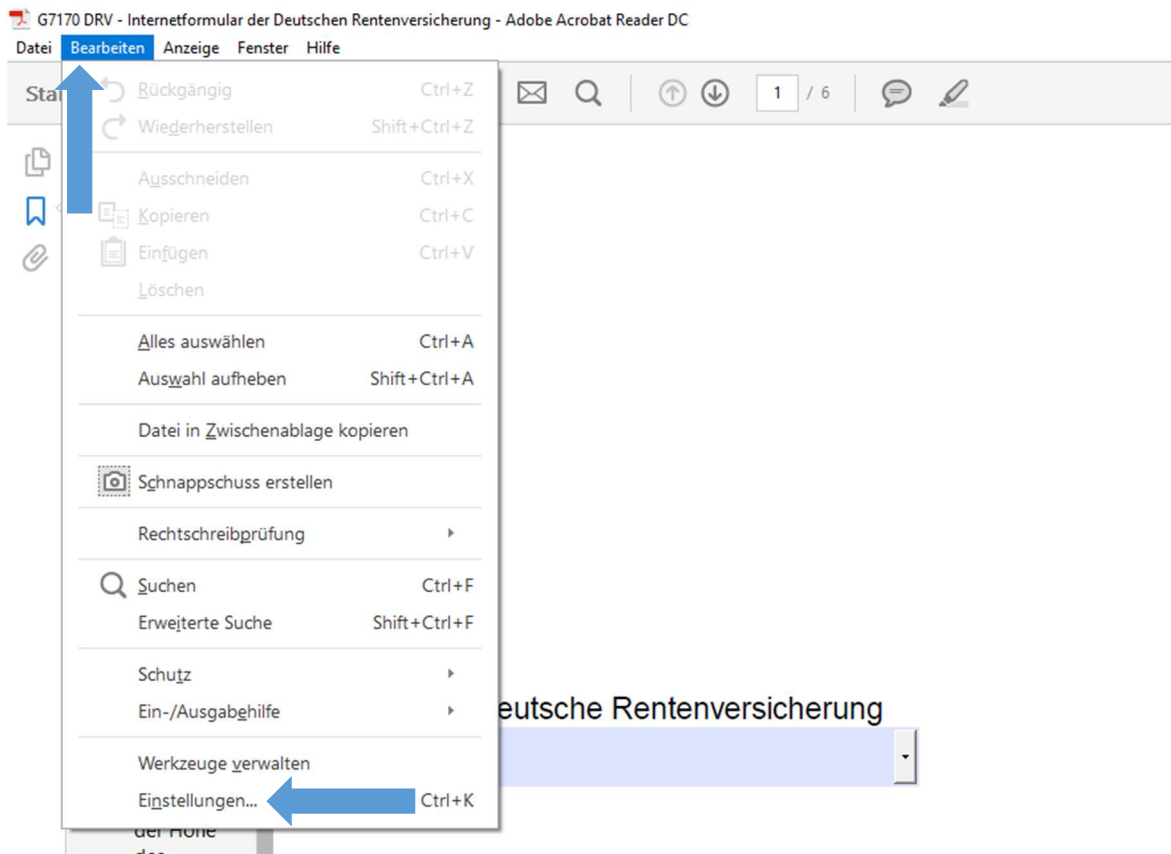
G7170 DRV - Internetformular der Deutschen Rentenversicherung - Adobe Acrobat Reader DC

Datei Bearbeiten Anzeige Fenster Hilfe

Sta

1 / 6

Rückgängig Ctrl+Z
Wiederherstellen Shift+Ctrl+Z
Ausschneiden Ctrl+X
Kopieren Ctrl+C
Einfügen Ctrl+V
Löschen
Alles auswählen Ctrl+A
Auswahl aufheben Shift+Ctrl+A
Datei in Zwischenablage kopieren
Schnappschuss erstellen
Rechtschreibprüfung
Suchen Ctrl+F
Erweiterte Suche Shift+Ctrl+F
Schutz
Ein-/Ausgabehilfe
Werkzeuge verwalten
Einstellungen... Ctrl+K

eutsche Rentenversicherung

der Höhe
des